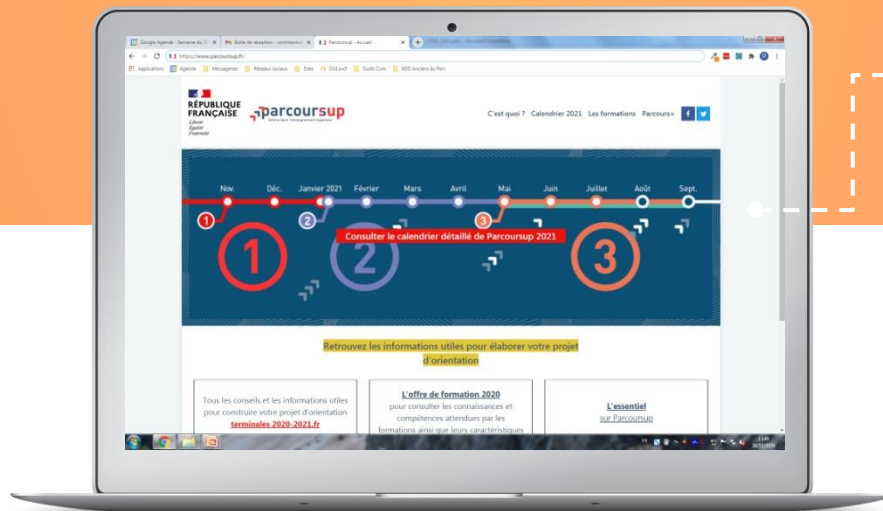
Google Agenda - Semaine du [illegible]
Boîte de réception - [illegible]
Parcoursup - Accueil

https://www.parcoursup.fr/

Applications
Agenda
Messageries
Réseaux sociaux
Sites
Oil2conf
Outils Com
BDD Anciens du Parc

RÉPUBLIQUE FRANÇAISE
Liberté
Égalité
Fraternité

parcoursup
Entrez dans l'enseignement supérieur

C'est quoi ?
Calendrier 2021
Les formations
Parcours+

Nov.
Déc.
Janvier 2021
Février
Mars
Avril
Mai
Juin
Juillet
Août
Sept.

1
2
3

Consulter le calendrier détaillé de Parcoursup 2021

1
2
3

Retrouvez les informations utiles pour élaborer votre projet d'orientation

Tous les conseils et les informations utiles pour construire votre projet d'orientation
terminales 2020-2021.fr

L'offre de formation 2020
pour consulter les connaissances et compétences attendues par les formations ainsi que leurs caractéristiques

L'essentiel
sur Parcoursup